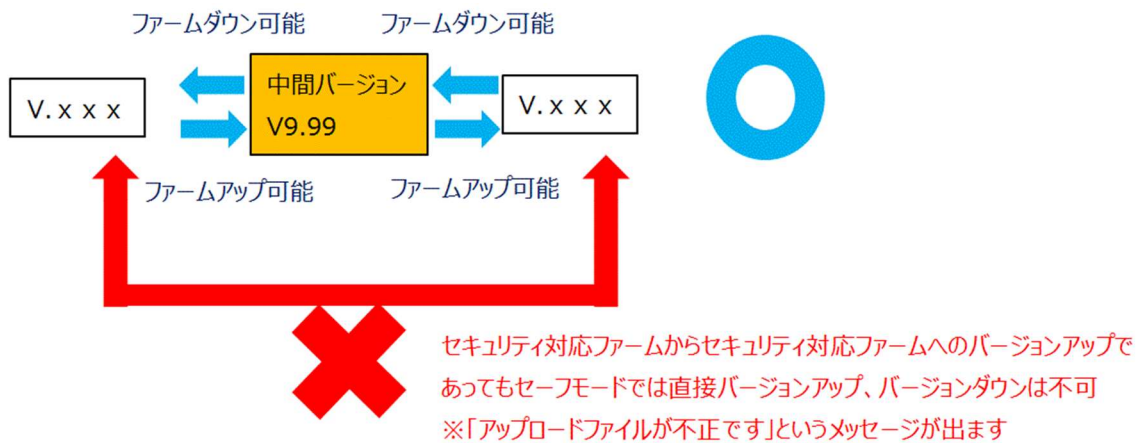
ファームダウン可能

ファームダウン可能

V.ｘｘｘ

中間バージョン
V9.99

V.ｘｘｘ

ファームアップ可能

ファームアップ可能

セキュリティ対応ファームからセキュリティ対応ファームへのバージョンアップであってもセーフモードでは直接バージョンアップ、バージョンダウンは不可
※「アップロードファイルが不正です」というメッセージが出ます